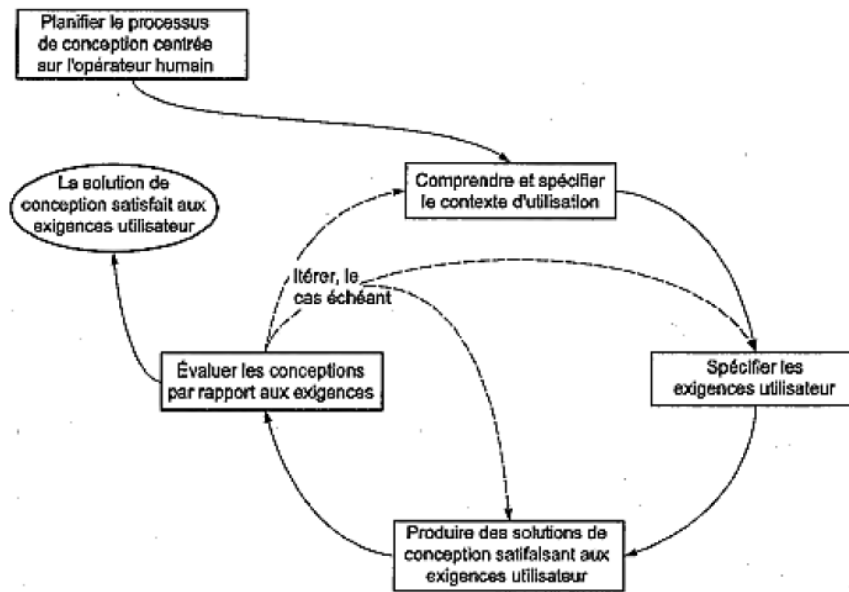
Planifier le processus de conception centrée sur l'opérateur humain

La solution de conception satisfait aux exigences utilisateur

Comprendre et spécifier le contexte d'utilisation

Itérer, le cas échéant

Évaluer les conceptions par rapport aux exigences

Spécifier les exigences utilisateur

Produire des solutions de conception satisfaisant aux exigences utilisateur